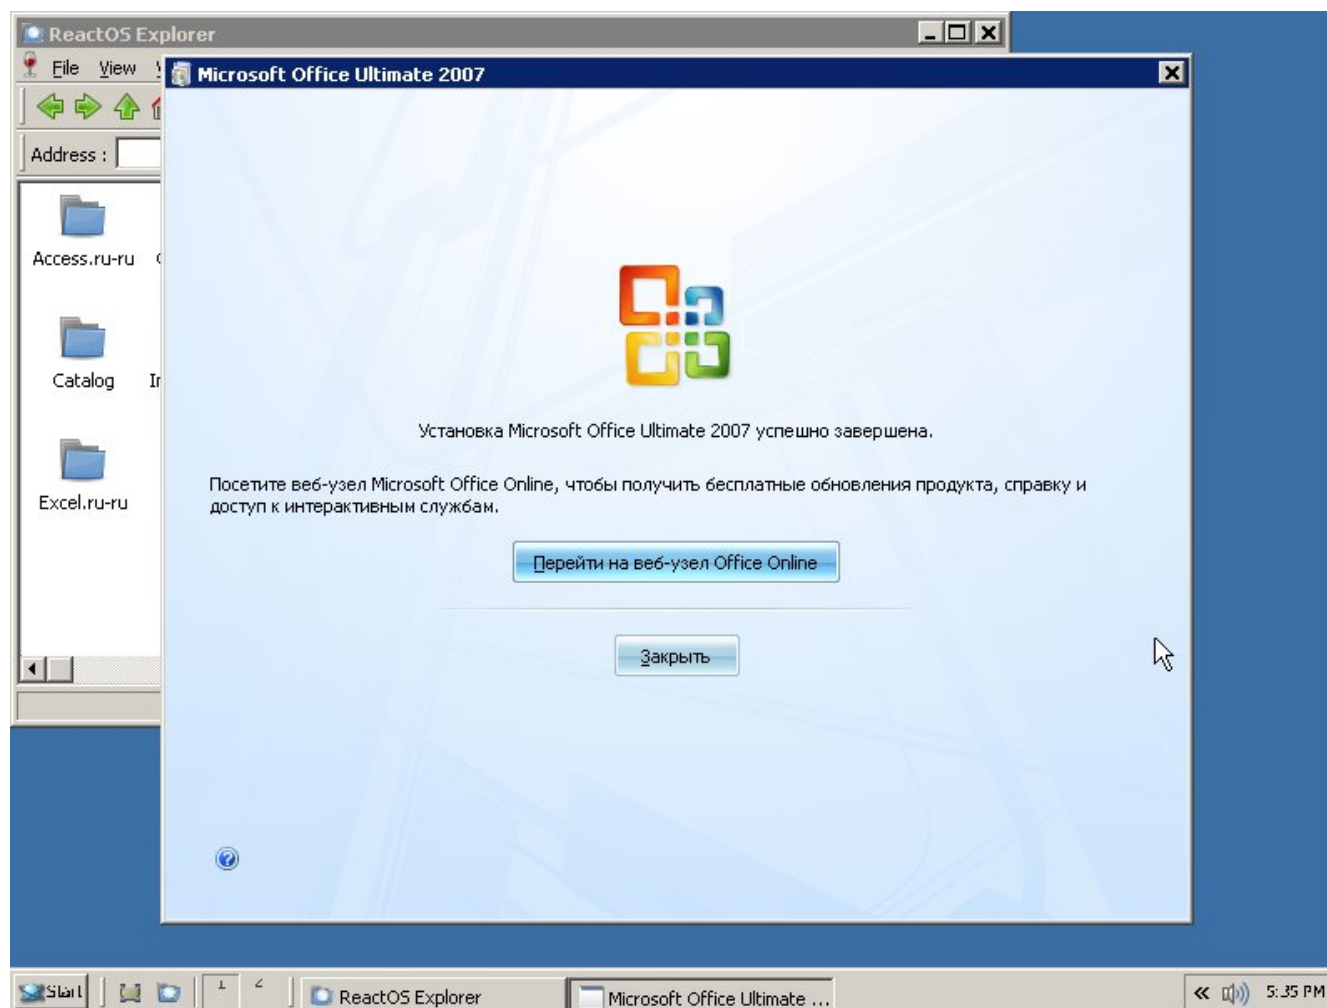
ReactOS Explorer
File View
Address :
Access.ru-ru
Catalog
Excel.ru-ru

Microsoft Office Ultimate 2007

Установка Microsoft Office Ultimate 2007 успешно завершена.

Посетите веб-узел Microsoft Office Online, чтобы получить бесплатные обновления продукта, справку и доступ к интерактивным службам.

Перейти на веб-узел Office Online

Закрыть

Start
1 2
ReactOS Explorer
Microsoft Office Ultimate ...
5:35 PM